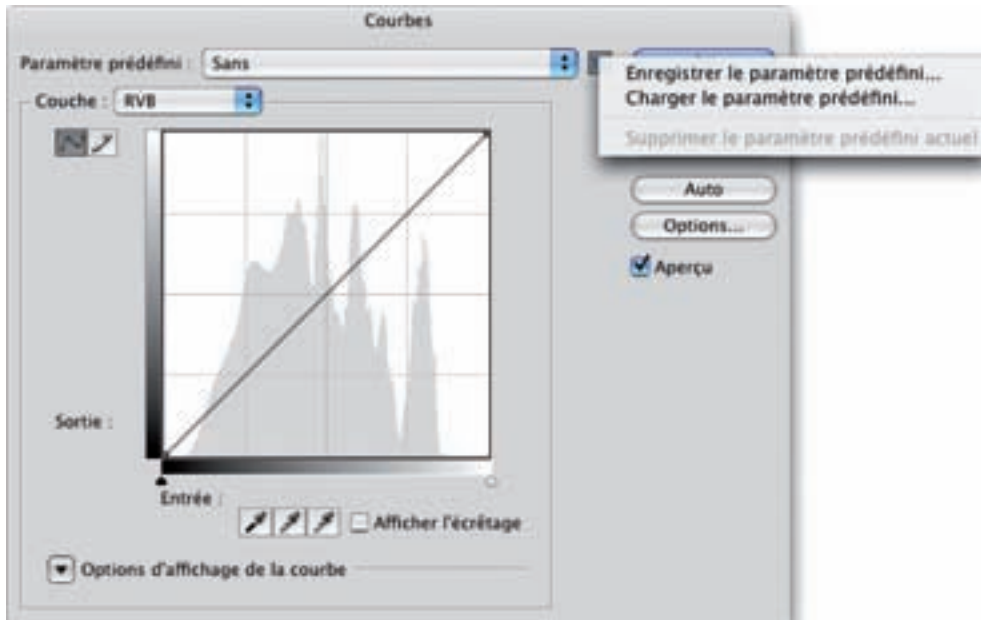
Courbes

Paramètre prédéfini : Sans

Enregistrer le paramètre prédéfini...
Charger le paramètre prédéfini...
Supprimer le paramètre prédéfini actuel

Couche : RVB

Auto
Options...
Aperçu

Sortie :

Entrée :

Afficher l'écrêtage

Options d'affichage de la courbe